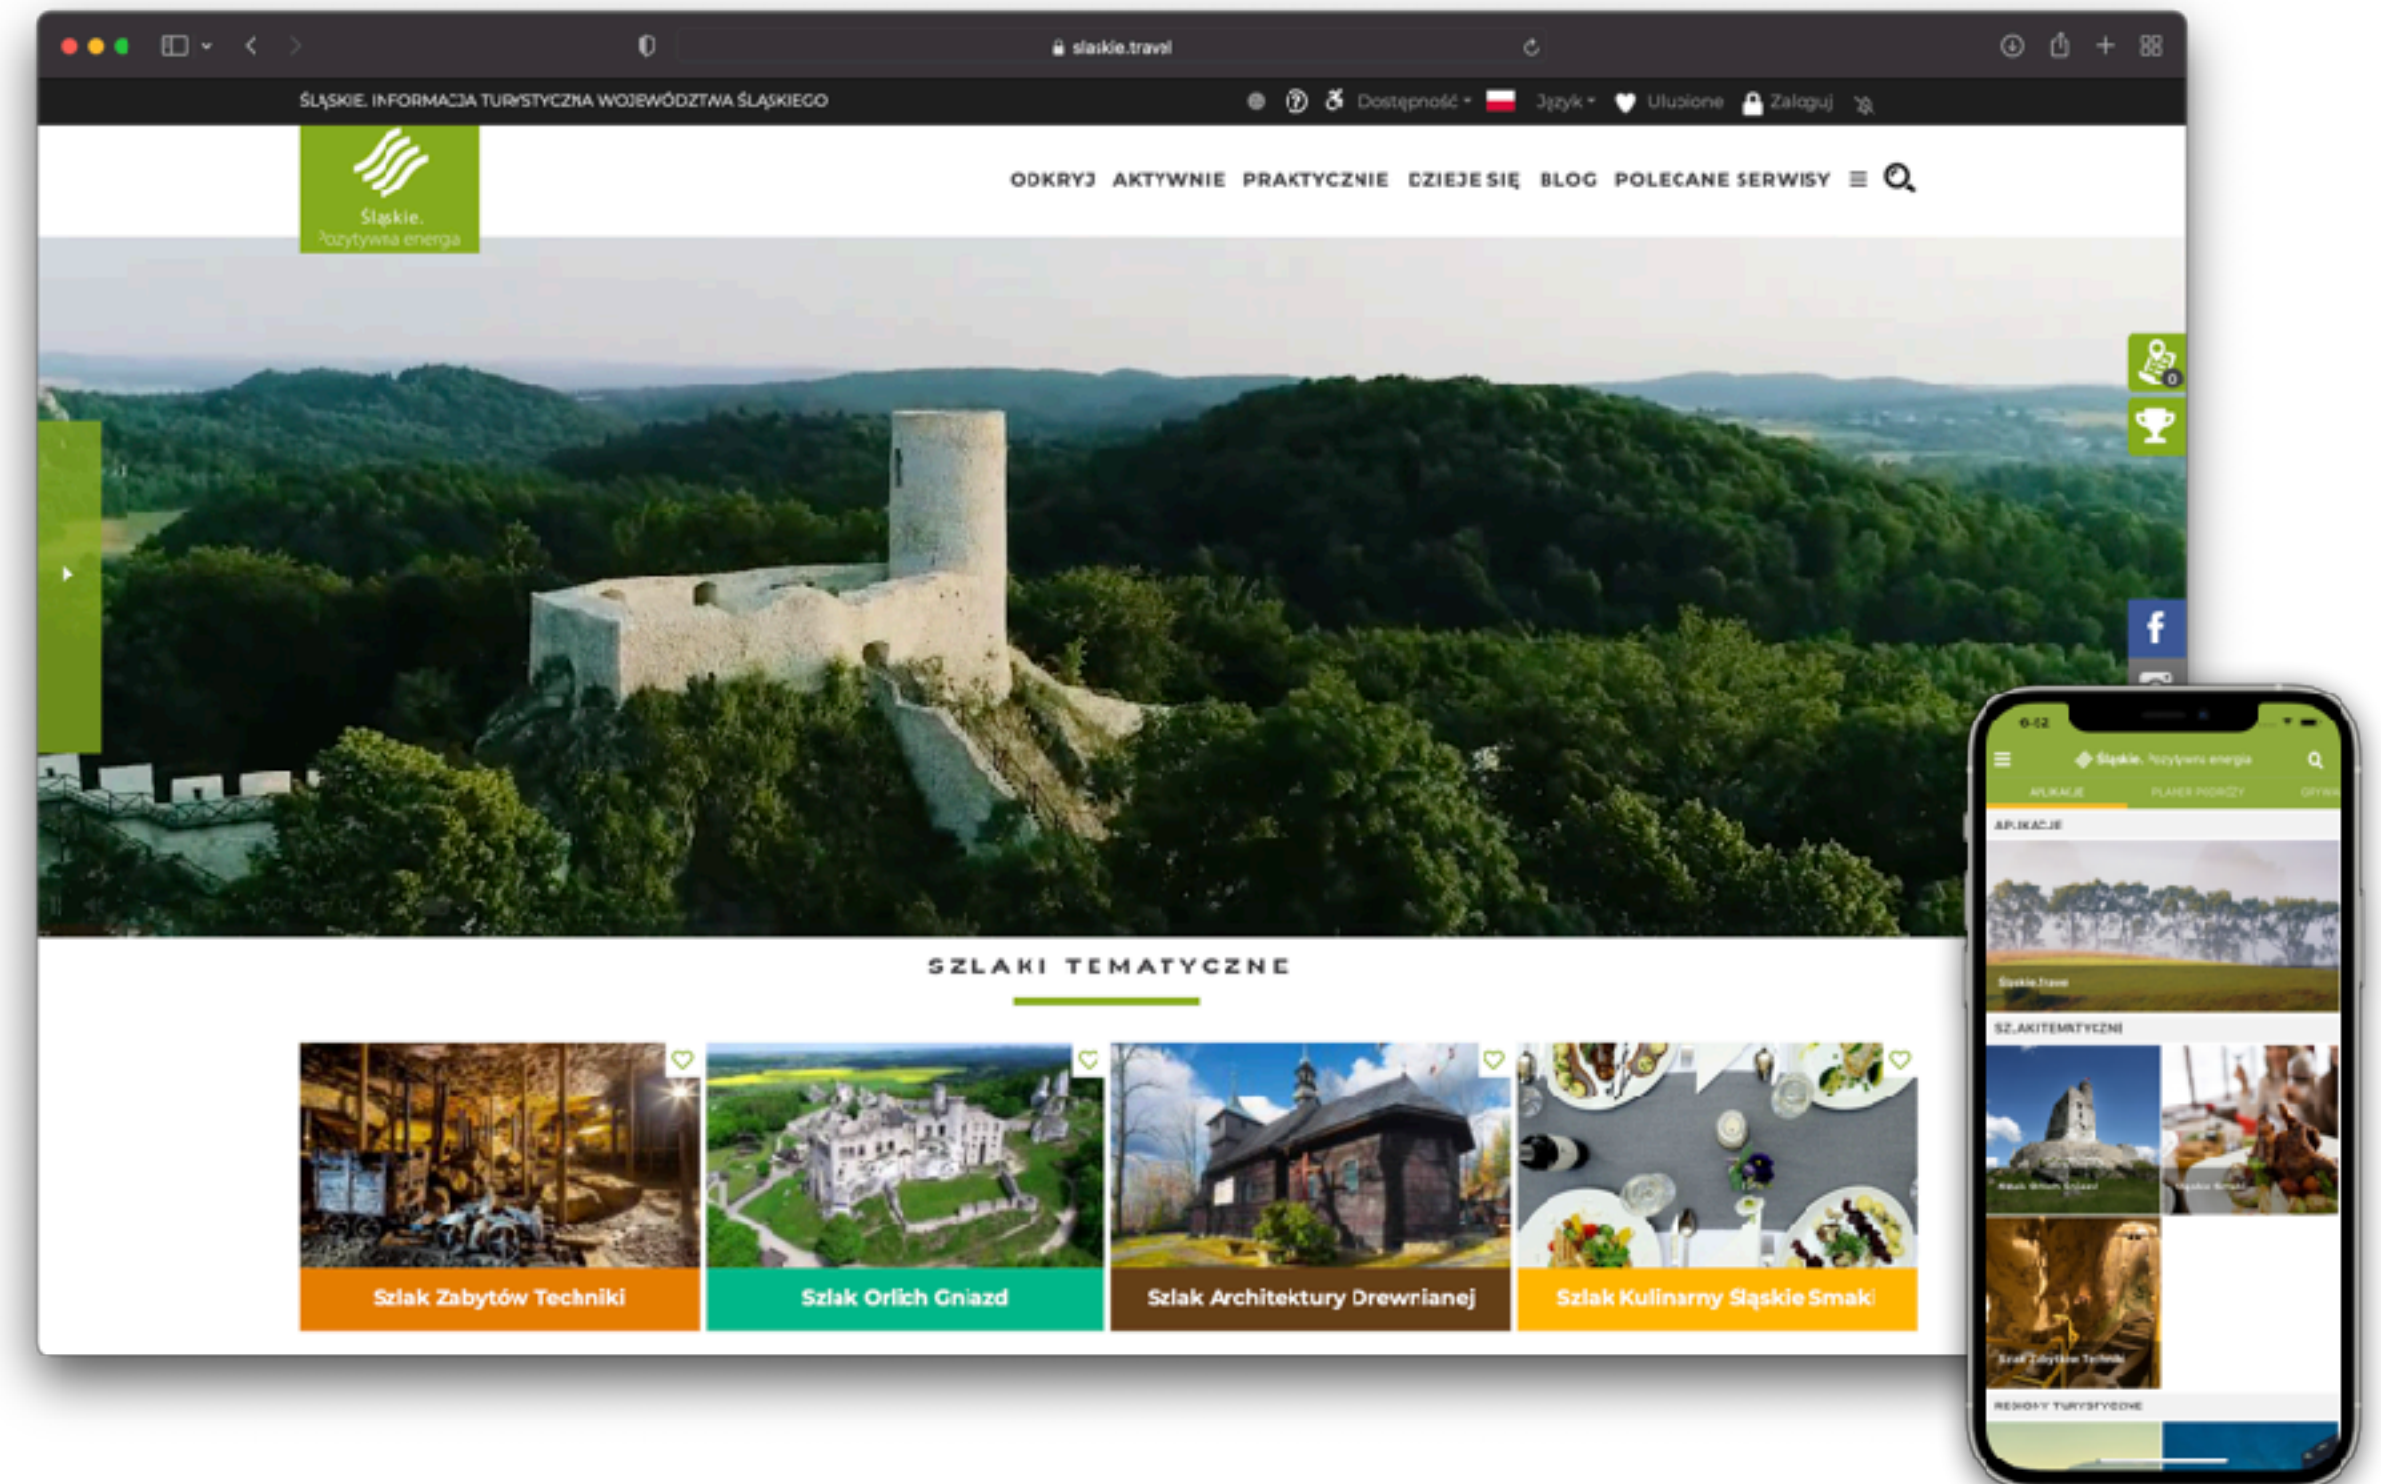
slaskie.travel

ŚLĄSKIE. INFORMACJA TURYSTYCZNA WOJEWÓDZTWA ŚLĄSKIEGO

Dostępność Język Ulubione Zaloguj

Śląskie. Pozytywna energia

ODKRYJ AKTYWNIE PRAKTYCZNIE DZIEJE SIĘ BLOG POLECANE SERWISY

0

SZLAKI TEMATYCZNE

Szlak Zabytków Techniki

Szlak Orlich Gniazd

Szlak Architektury Drewnianej

Szlak Kulinarny Śląskie Smaki

6:52

Śląskie. Pozytywna energia

APLIKACJE PLANER PODRÓŻY

APLIKACJE

Slaskie.travel

SZLAKI TEMATYCZNE

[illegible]

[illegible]

Szlak Zabytków Techniki

REGIONY TURYSTYCZNE